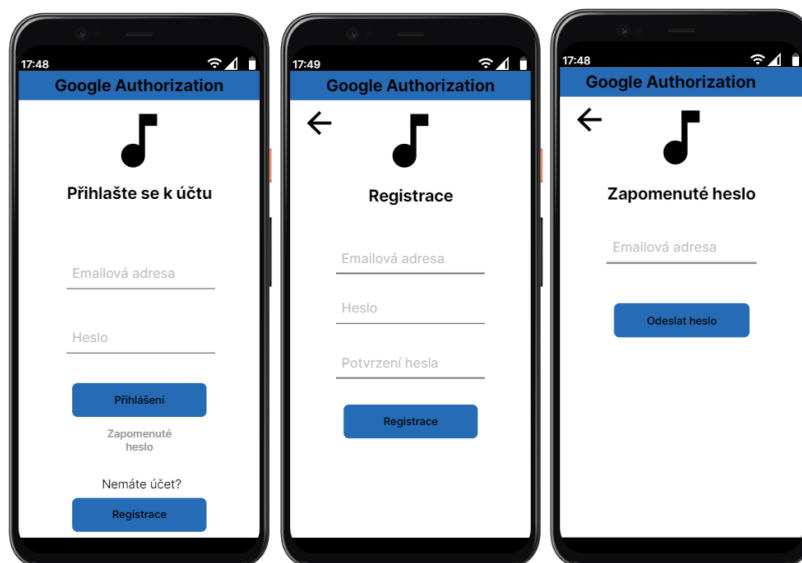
17:48

Google Authorization

Přihlašte se k účtu

Emailová adresa

Heslo

Přihlášení

Zapomenuté heslo

Nemáte účet?

Registrace

17:49

Google Authorization

Registrace

Emailová adresa

Heslo

Potvrzení hesla

Registrace

17:48

Google Authorization

Zapomenuté heslo

Emailová adresa

Odeslat heslo